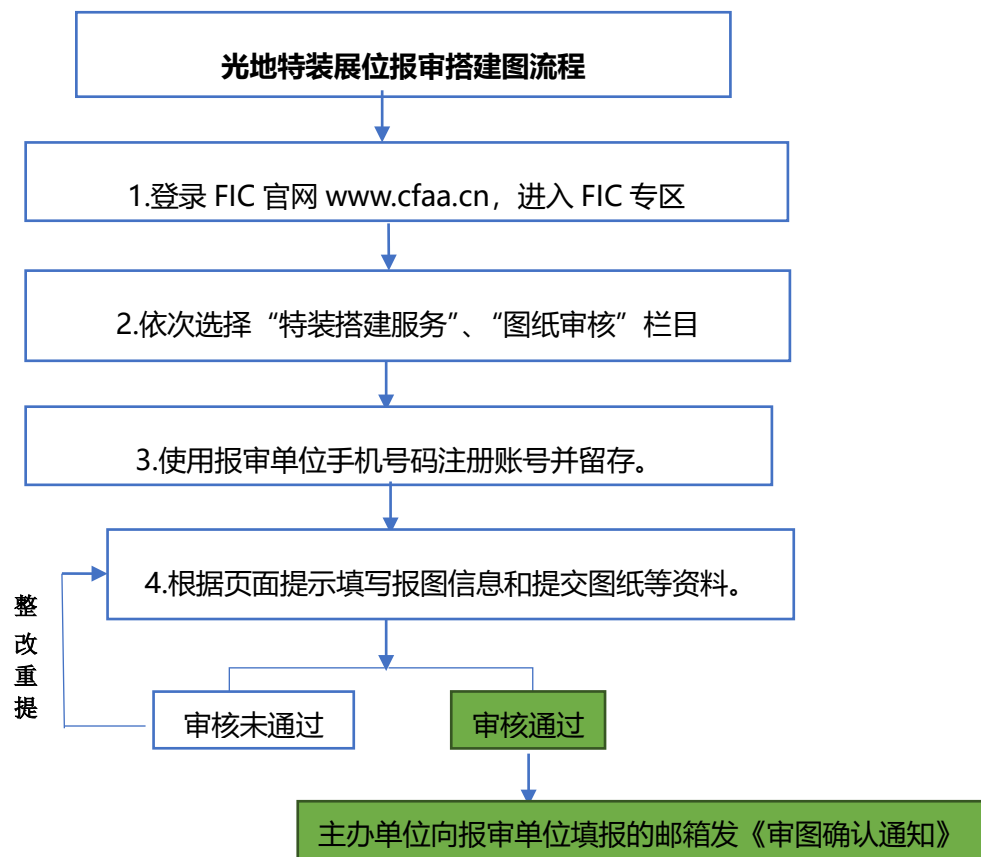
光地特装展位报审搭建图流程

1.登录 FIC 官网 www.cfaa.cn，进入 FIC 专区

2.依次选择“特装搭建服务”、“图纸审核”栏目

3.使用报审单位手机号码注册账号并留存。

4.根据页面提示填写报图信息和提交图纸等资料。

整改重提

审核未通过

审核通过

主办单位向报审单位填报的邮箱发《审图确认通知》